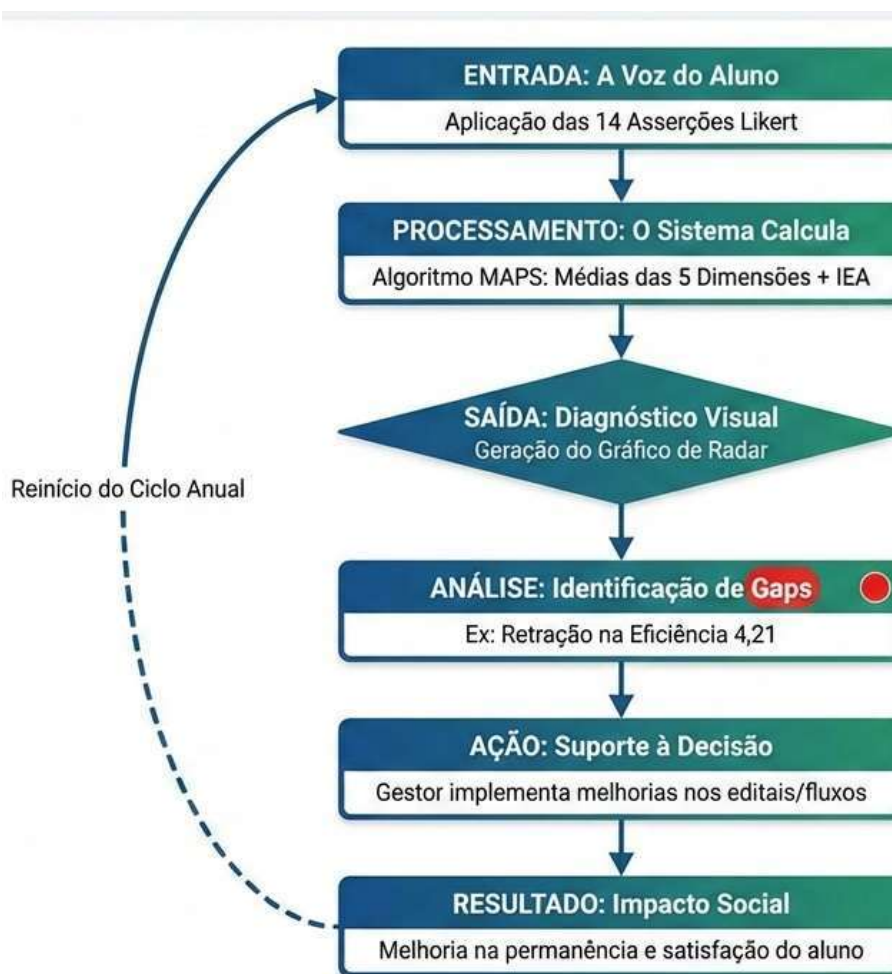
ENTRADA: A Voz do Aluno
Aplicação das 14 Asserções Likert

PROCESSAMENTO: O Sistema Calcula
Algoritmo MAPS: Médias das 5 Dimensões + IEA

SAÍDA: Diagnóstico Visual
Geração do Gráfico de Radar

Reinício do Ciclo Anual

ANÁLISE: Identificação de Gaps
Ex: Retração na Eficiência 4,21

AÇÃO: Suporte à Decisão
Gestor implementa melhorias nos editais/fluxos

RESULTADO: Impacto Social
Melhoria na permanência e satisfação do aluno